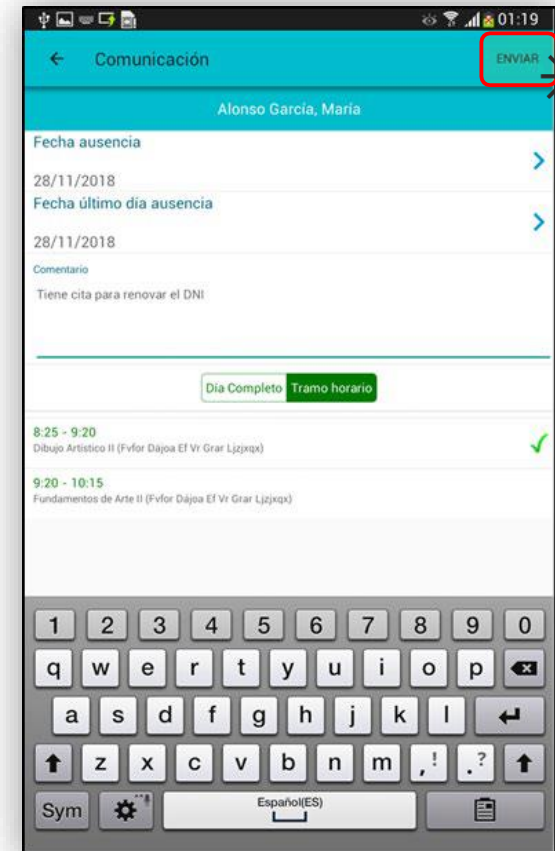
01:19

Comunicación

ENVIAR

Alonso García, María

Fecha ausencia

28/11/2018

Fecha último día ausencia

28/11/2018

Comentario

Tiene cita para renovar el DNI

Día Completo Tramo horario

8:25 - 9:20
Dibujo Artístico II (Fvfor Dájoa Ef Vr Grar Ljzjxqx)

9:20 - 10:15
Fundamentos de Arte II (Fvfor Dájoa Ef Vr Grar Ljzjxqx)

1 2 3 4 5 6 7 8 9 0
q w e r t y u i o p
a s d f g h j k l
z x c v b n m , ! . ?
Sym Español(ES)